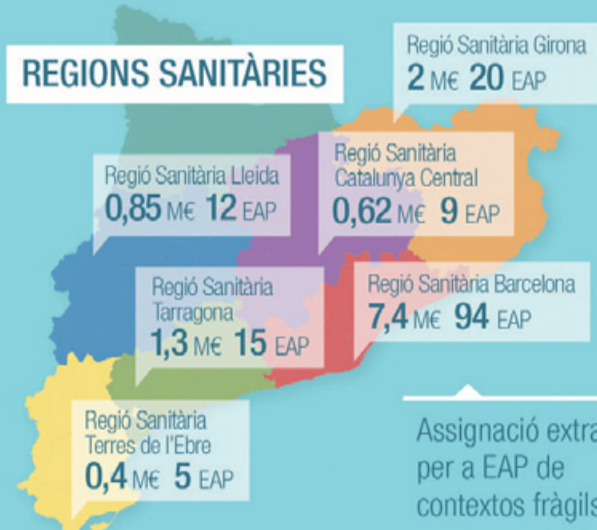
REGIONS SANITÀRIES

Regió Sanitària Girona
2 M€ 20 EAP

Regió Sanitària Lleida
0,85 M€ 12 EAP

Regió Sanitària Catalunya Central
0,62 M€ 9 EAP

Regió Sanitària Tarragona
1,3 M€ 15 EAP

Regió Sanitària Barcelona
7,4 M€ 94 EAP

Regió Sanitària Terres de l'Ebre
0,4 M€ 5 EAP

Assignació extra per a EAP de contextos fràgils